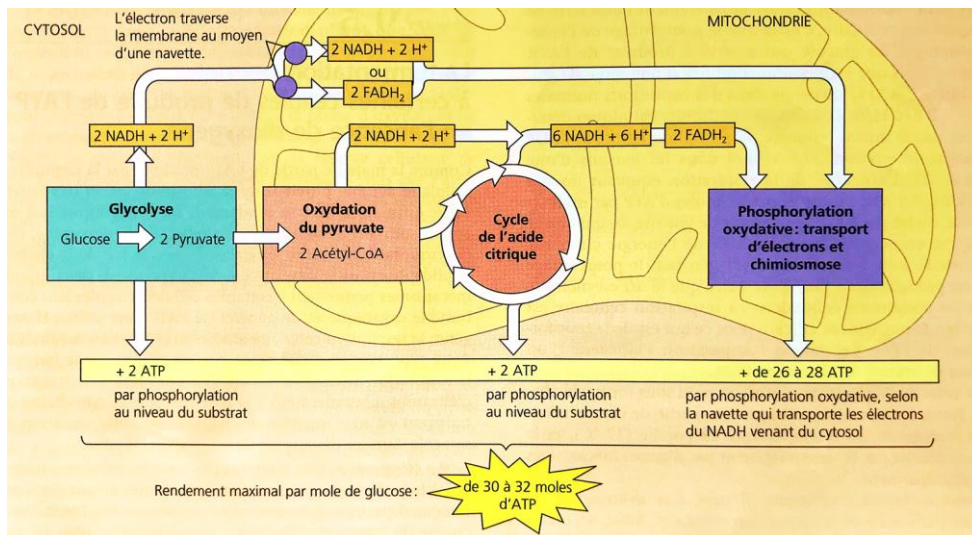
CYTOSOL

L'électron traverse la membrane au moyen d'une navette.

MITOCHONDRIE

2 NADH + 2 H⁺

ou

2 FADH$_2$

2 NADH + 2 H⁺

2 NADH + 2 H⁺

6 NADH + 6 H⁺

2 FADH$_2$

Glycolyse

Glucose → 2 Pyruvate

Oxydation du pyruvate

2 Acétyl-CoA

Cycle de l'acide citrique

Phosphorylation oxydative : transport d'électrons et chimiosmose

+ 2 ATP

par phosphorylation au niveau du substrat

+ 2 ATP

par phosphorylation au niveau du substrat

+ de 26 à 28 ATP

par phosphorylation oxydative, selon la navette qui transporte les électrons du NADH venant du cytosol

Rendement maximal par mole de glucose :

de 30 à 32 moles d'ATP